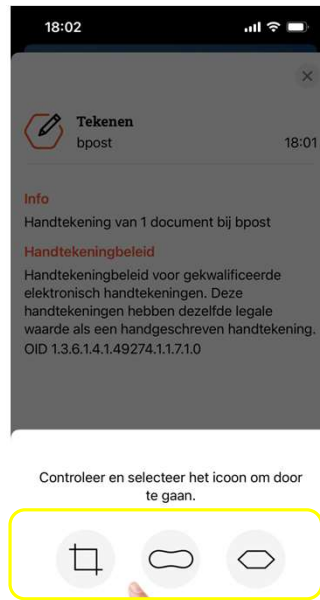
18:02

Tekenen
bpost
18:01

Info
Handtekening van 1 document bij bpost

Handtekeningbeleid
Handtekeningbeleid voor gekwalificeerde elektronisch handtekeningen. Deze handtekeningen hebben dezelfde legale waarde als een handgeschreven handtekening.
OID 1.3.6.1.4.1.49274.1.1.7.1.0

Controleer en selecteer het icoon om door te gaan.